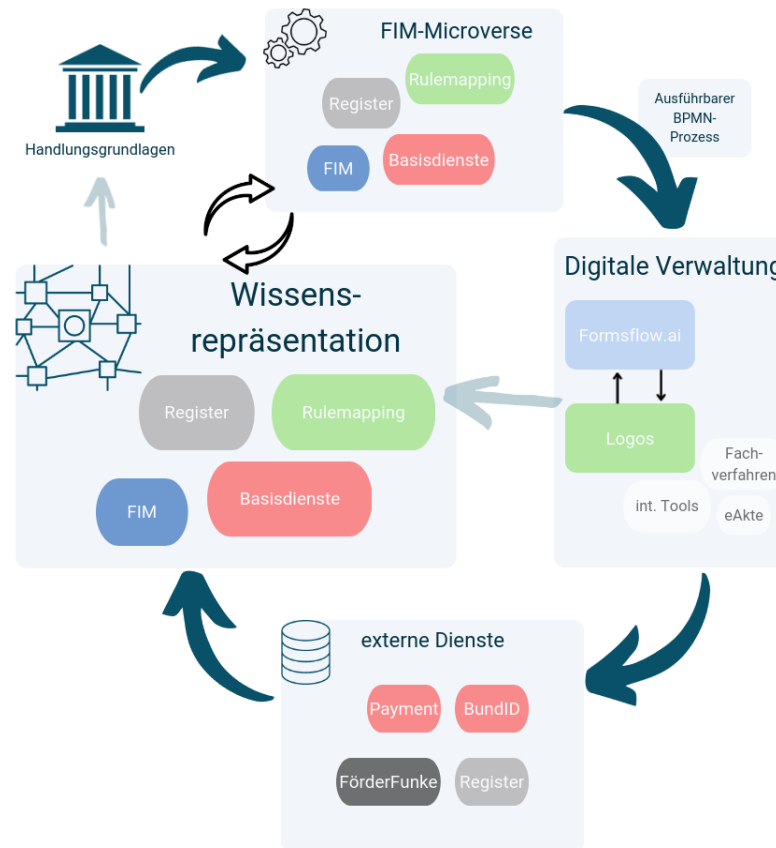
Handlungsgrundlagen

FIM-Microverse

Register

Rulemapping

FIM

Basisdienste

Ausführbarer BPMN-Prozess

Digitale Verwaltung

Formsflow.ai

Logos

Fachverfahren

int. Tools

eAkte

Wissens-repräsentation

Register

Rulemapping

FIM

Basisdienste

externe Dienste

Payment

BundID

FörderFunke

Register